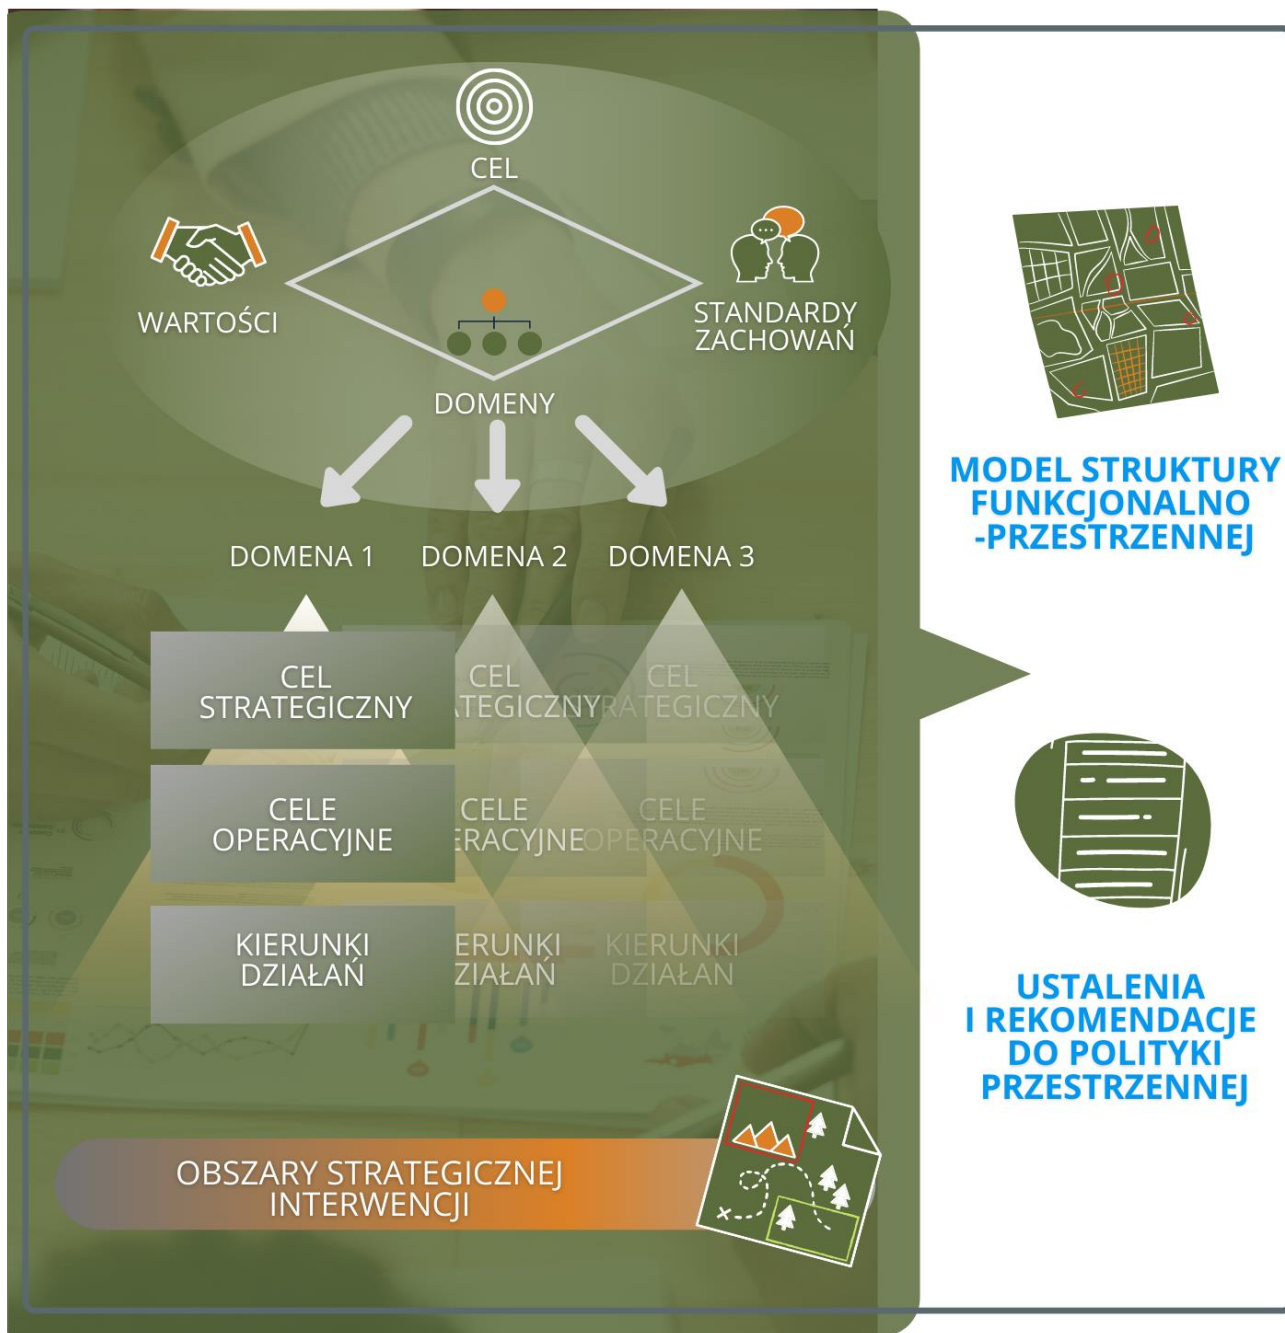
CEL

WARTOŚCI

STANDARDY ZACHOWAŃ

DOMENY

DOMENA 1

DOMENA 2

DOMENA 3

CEL STRATEGICZNY

CEL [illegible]TEGICZNY

CEL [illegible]RATEGICZNY

CELE OPERACYJNE

CELE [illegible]ERACYJNE

CELE OPERACYJNE

KIERUNKI DZIAŁAŃ

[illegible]ERUNKI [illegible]ZIAŁAŃ

KIERUNKI DZIAŁAŃ

OBSZARY STRATEGICZNEJ INTERWENCJI

MODEL STRUKTURY FUNKCJONALNO -PRZESTRZENNEJ

USTALENIA I REKOMENDACJE DO POLITYKI PRZESTRZENNEJ